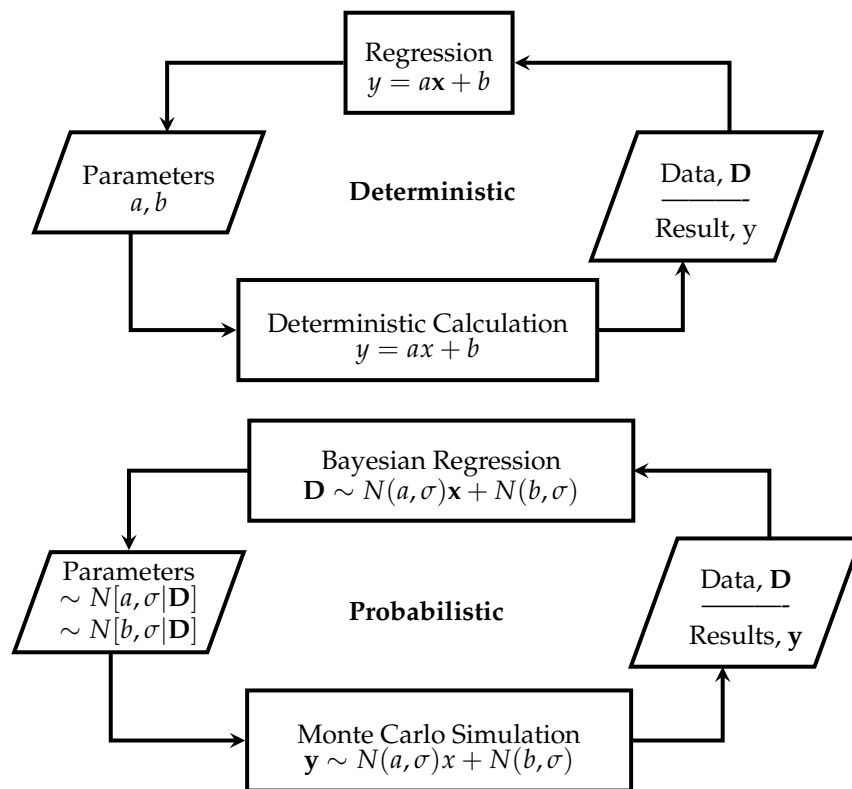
Regression
$y = a\mathbf{x} + b$

Parameters
$a, b$

Deterministic

Data, $\mathbf{D}$
———-
Result, y

Deterministic Calculation
$y = ax + b$

Bayesian Regression
$\mathbf{D} \sim N(a, \sigma)\mathbf{x} + N(b, \sigma)$

Parameters
$\sim N[a, \sigma|\mathbf{D}]$
$\sim N[b, \sigma|\mathbf{D}]$

Probabilistic

Data, $\mathbf{D}$
———-
Results, $\mathbf{y}$

Monte Carlo Simulation
$\mathbf{y} \sim N(a, \sigma)x + N(b, \sigma)$